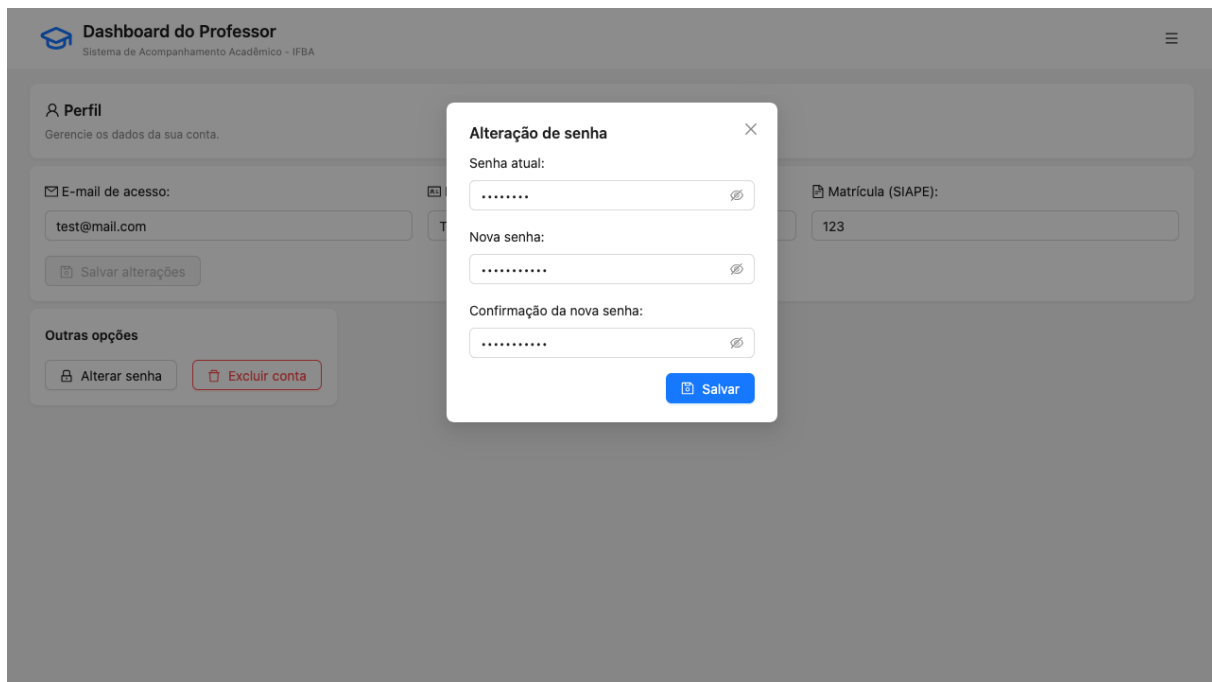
Dashboard do Professor
Sistema de Acompanhamento Acadêmico - IFBA

Perfil
Gerencie os dados da sua conta.

E-mail de acesso:
test@mail.com

Salvar alterações

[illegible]
T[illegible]

Matrícula (SIAPE):
123

Outras opções
Alterar senha
Excluir conta

Alteração de senha
Senha atual:
••••••••
Nova senha:
•••••••••••
Confirmação da nova senha:
•••••••••••
Salvar